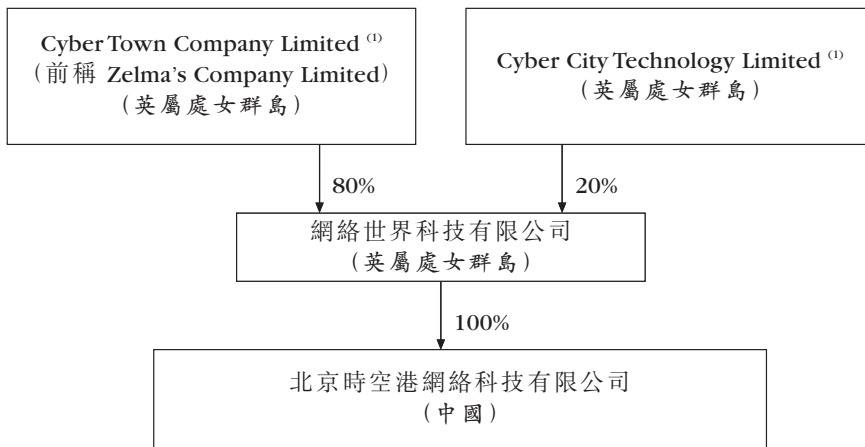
Cyber Town Company Limited $^{(1)}$
(前稱 Zelma's Company Limited)
(英屬處女群島)

Cyber City Technology Limited $^{(1)}$
(英屬處女群島)

80%

20%

網絡世界科技有限公司
(英屬處女群島)

100%

北京時空港網絡科技有限公司
(中國)